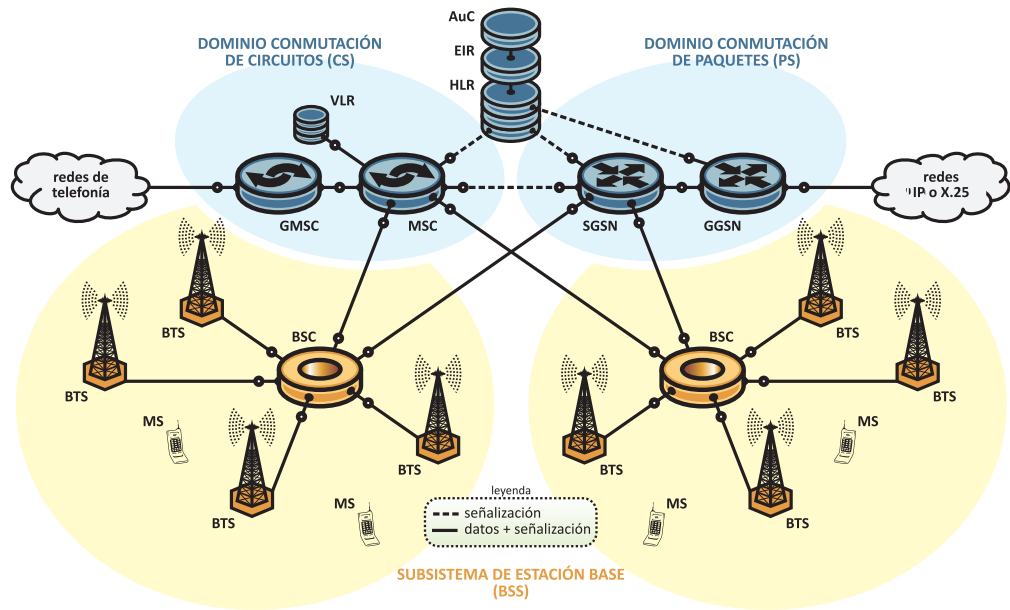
AuC
EIR
HLR

DOMINIO CONMUTACIÓN DE CIRCUITOS (CS)

DOMINIO CONMUTACIÓN DE PAQUETES (PS)

VLR

redes de telefonía

GMSC

MSC

SGSN

GGSN

redes IP o X.25

BTS

BTS

BSC

BTS

BTS

MS

BTS

MS

BSC

BTS

BTS

BTS

MS

BTS

MS

BTS

leyenda
señalización
datos + señalización

SUBSISTEMA DE ESTACIÓN BASE (BSS)